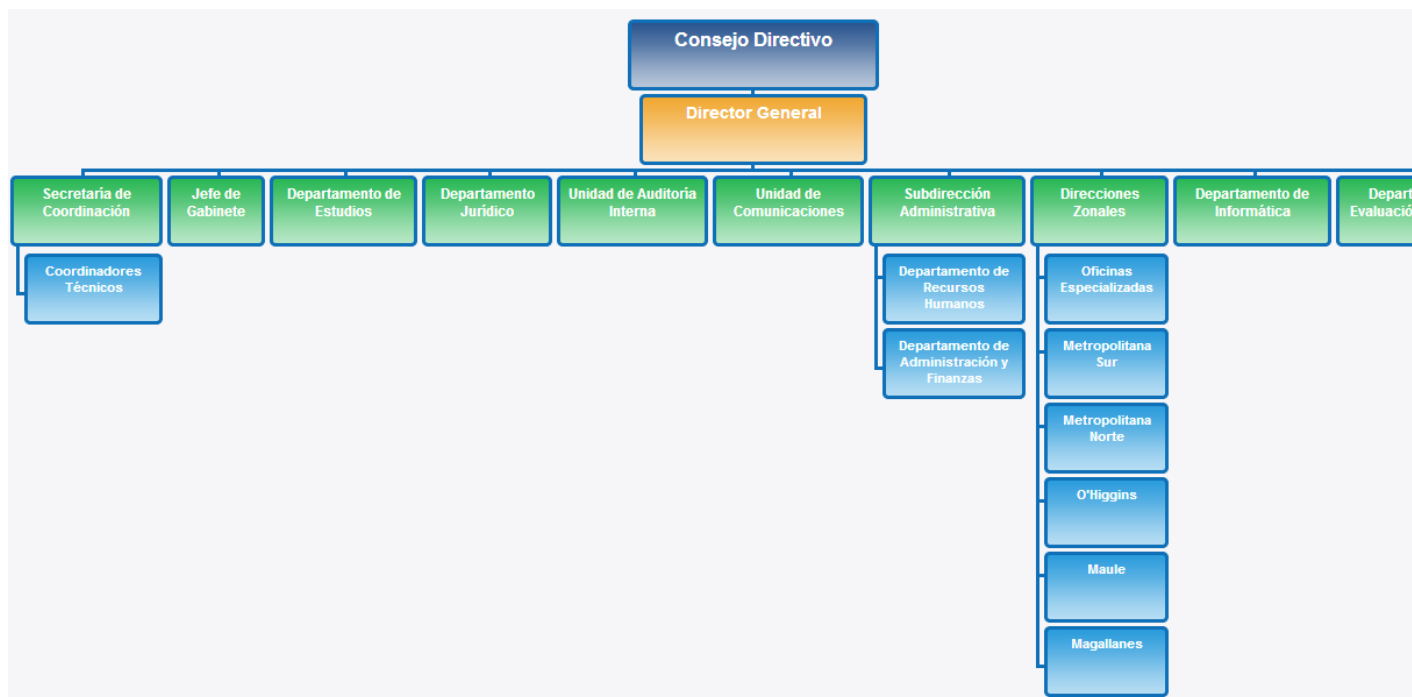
Consejo Directivo

Director General

Secretaría de Coordinación

Coordinadores Técnicos

Jefe de Gabinete

Departamento de Estudios

Departamento Jurídico

Unidad de Auditoria Interna

Unidad de Comunicaciones

Subdirección Administrativa

Departamento de Recursos Humanos

Departamento de Administración y Finanzas

Direcciones Zonales

Oficinas Especializadas

Metropolitana Sur

Metropolitana Norte

O'Higgins

Maule

Magallanes

Departamento de Informática

Depart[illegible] Evaluació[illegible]